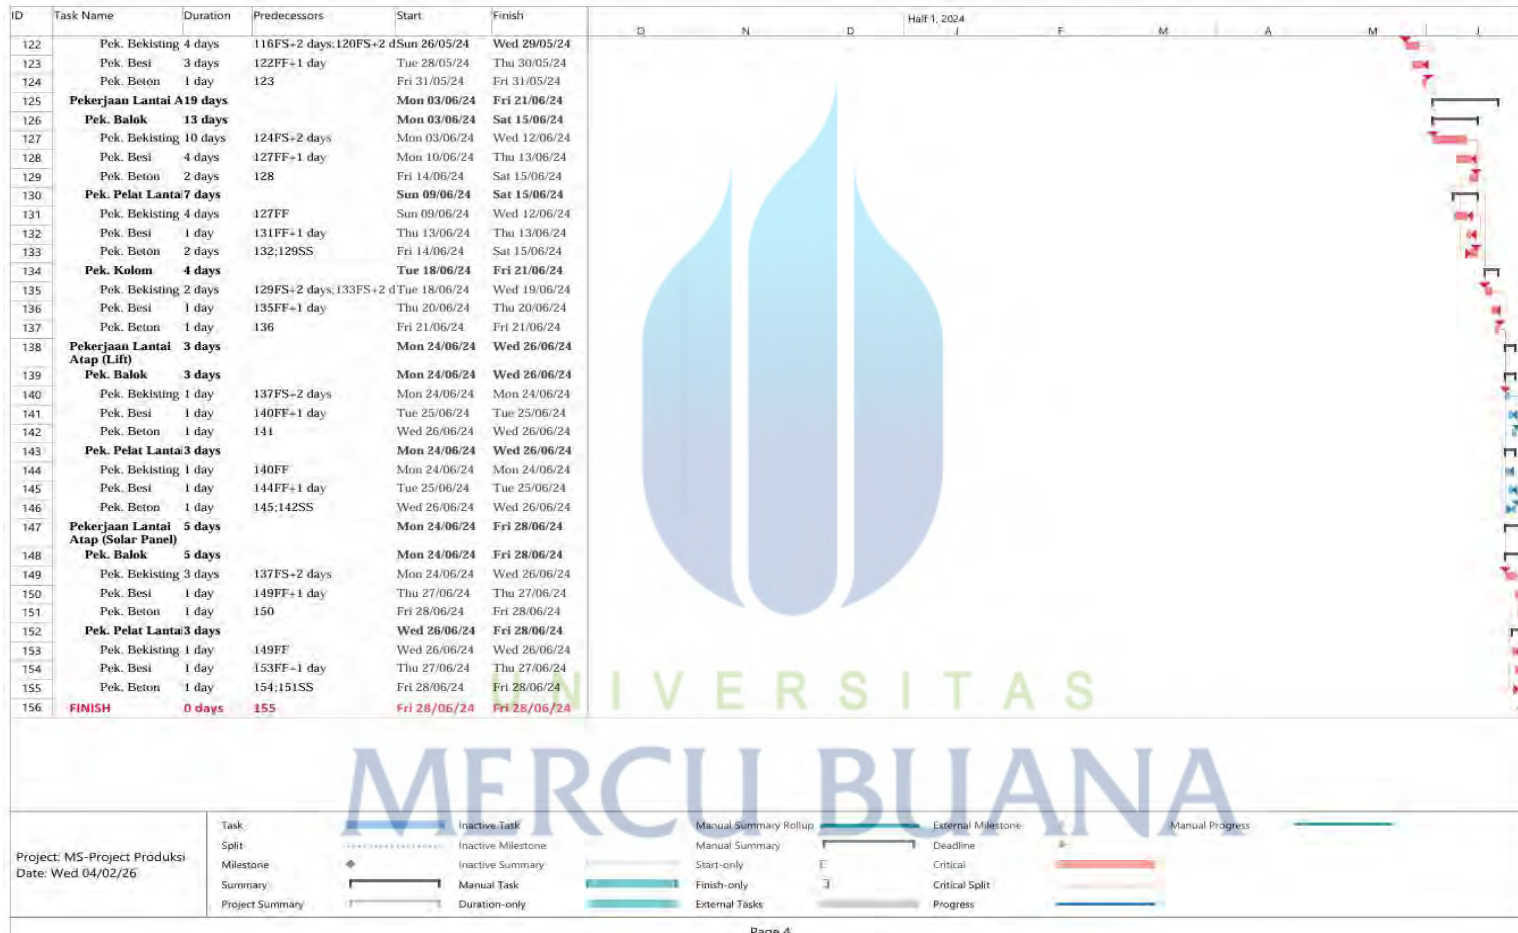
| ID | Task Name | Duration | Predecessors | Start | Finish |
|---|---|---|---|---|---|
| 122 | Pek. Bekisting | 4 days | 116FS+2 days;120FS+2 d | Sun 26/05/24 | Wed 29/05/24 |
| 123 | Pek. Besi | 3 days | 122FF+1 day | Tue 28/05/24 | Thu 30/05/24 |
| 124 | Pek. Beton | 1 day | 123 | Fri 31/05/24 | Fri 31/05/24 |
| 125 | Pekerjaan Lantai A | 19 days | | Mon 03/06/24 | Fri 21/06/24 |
| 126 | Pek. Balok | 13 days | | Mon 03/06/24 | Sat 15/06/24 |
| 127 | Pek. Bekisting | 10 days | 124FS+2 days | Mon 03/06/24 | Wed 12/06/24 |
| 128 | Pek. Besi | 4 days | 127FF+1 day | Mon 10/06/24 | Thu 13/06/24 |
| 129 | Pek. Beton | 2 days | 128 | Fri 14/06/24 | Sat 15/06/24 |
| 130 | Pek. Pelat Lanta | 7 days | | Sun 09/06/24 | Sat 15/06/24 |
| 131 | Pek. Bekisting | 4 days | 127FF | Sun 09/06/24 | Wed 12/06/24 |
| 132 | Pek. Besi | 1 day | 131FF+1 day | Thu 13/06/24 | Thu 13/06/24 |
| 133 | Pek. Beton | 2 days | 132;129SS | Fri 14/06/24 | Sat 15/06/24 |
| 134 | Pek. Kolom | 4 days | | Tue 18/06/24 | Fri 21/06/24 |
| 135 | Pek. Bekisting | 2 days | 129FS+2 days;133FS+2 d | Tue 18/06/24 | Wed 19/06/24 |
| 136 | Pek. Besi | 1 day | 135FF+1 day | Thu 20/06/24 | Thu 20/06/24 |
| 137 | Pek. Beton | 1 day | 136 | Fri 21/06/24 | Fri 21/06/24 |
| 138 | Pekerjaan Lantai Atap (Lift) | 3 days | | Mon 24/06/24 | Wed 26/06/24 |
| 139 | Pek. Balok | 3 days | | Mon 24/06/24 | Wed 26/06/24 |
| 140 | Pek. Bekisting | 1 day | 137FS+2 days | Mon 24/06/24 | Mon 24/06/24 |
| 141 | Pek. Besi | 1 day | 140FF+1 day | Tue 25/06/24 | Tue 25/06/24 |
| 142 | Pek. Beton | 1 day | 141 | Wed 26/06/24 | Wed 26/06/24 |
| 143 | Pek. Pelat Lanta | 3 days | | Mon 24/06/24 | Wed 26/06/24 |
| 144 | Pek. Bekisting | 1 day | 140FF | Mon 24/06/24 | Mon 24/06/24 |
| 145 | Pek. Besi | 1 day | 144FF+1 day | Tue 25/06/24 | Tue 25/06/24 |
| 146 | Pek. Beton | 1 day | 145;142SS | Wed 26/06/24 | Wed 26/06/24 |
| 147 | Pekerjaan Lantai Atap (Solar Panel) | 5 days | | Mon 24/06/24 | Fri 28/06/24 |
| 148 | Pek. Balok | 5 days | | Mon 24/06/24 | Fri 28/06/24 |
| 149 | Pek. Bekisting | 3 days | 137FS+2 days | Mon 24/06/24 | Wed 26/06/24 |
| 150 | Pek. Besi | 1 day | 149FF+1 day | Thu 27/06/24 | Thu 27/06/24 |
| 151 | Pek. Beton | 1 day | 150 | Fri 28/06/24 | Fri 28/06/24 |
| 152 | Pek. Pelat Lanta | 3 days | | Wed 26/06/24 | Fri 28/06/24 |
| 153 | Pek. Bekisting | 1 day | 149FF | Wed 26/06/24 | Wed 26/06/24 |
| 154 | Pek. Besi | 1 day | 153FF+1 day | Thu 27/06/24 | Thu 27/06/24 |
| 155 | Pek. Beton | 1 day | 154;151SS | Fri 28/06/24 | Fri 28/06/24 |
| 156 | FINISH | 0 days | 155 | Fri 28/06/24 | Fri 28/06/24 |

Half 1, 2024
O N D J F M A M J

UNIVERSITAS
MERCU BUANA

Project: MS-Project Produksi
Date: Wed 04/02/26

Task
Split
Milestone
Summary
Project Summary
Inactive Task
Inactive Milestone
Inactive Summary
Manual Task
Duration-only
Manual Summary Rollup
Manual Summary
Start-only
Finish-only
External Tasks
External Milestone
Deadline
Critical
Critical Split
Progress
Manual Progress

Page 4